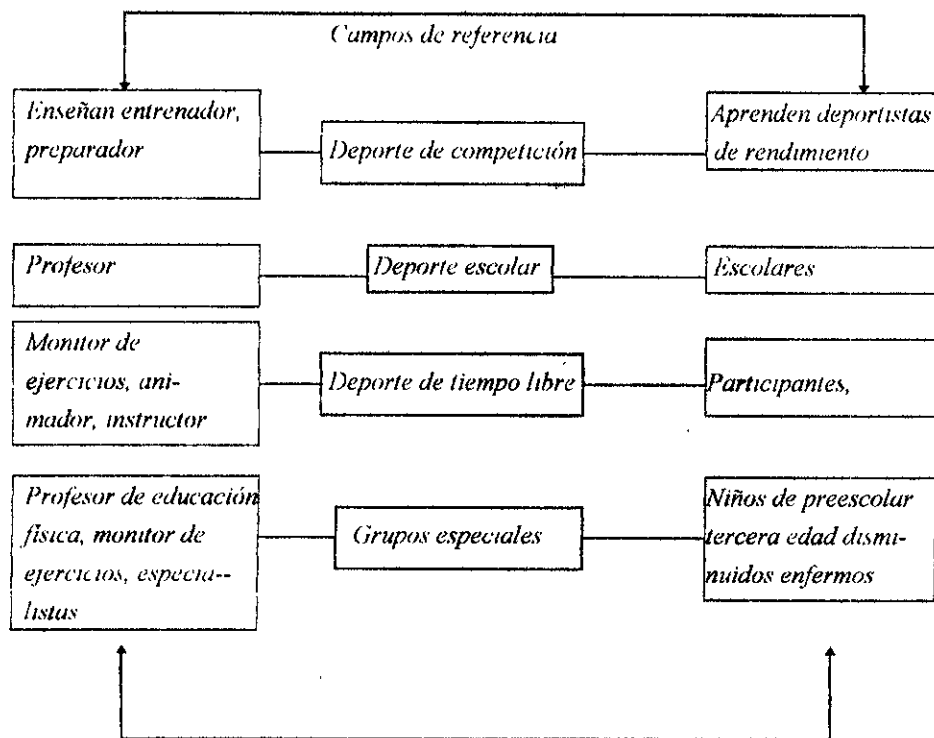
Campos de referencia

Enseñan entrenador, preparador

Deporte de competición

Aprenden deportistas de rendimiento

Profesor

Deporte escolar

Escolares

Monitor de ejercicios, animador, instructor

Deporte de tiempo libre

Participantes,

Profesor de educación física, monitor de ejercicios, especia--listas

Grupos especiales

Niños de preescolar tercera edad disminuidos enfermos